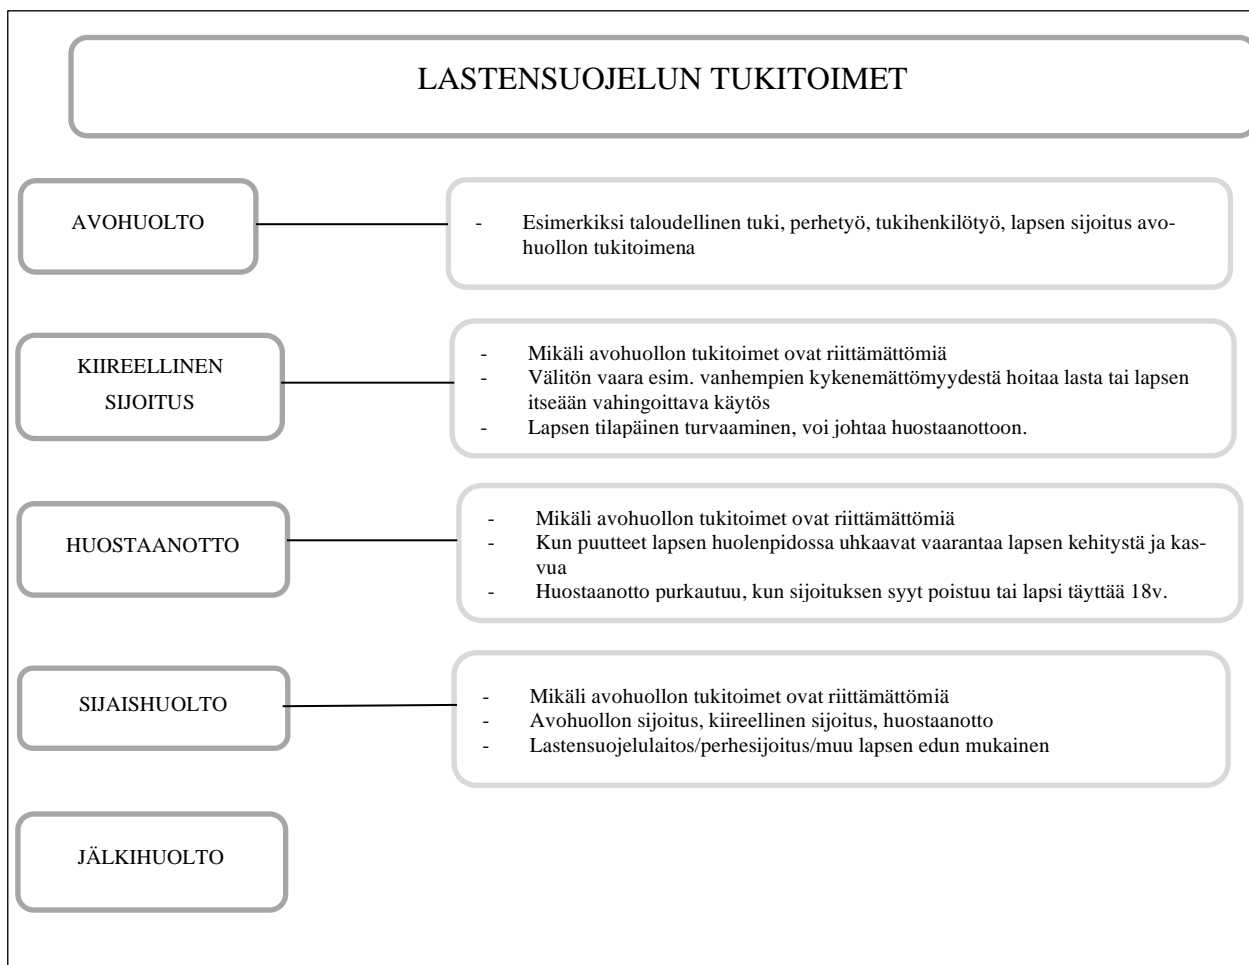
LASTENSUOJELUN TUKITOIMET

AVOHUOLTO

- Esimerkiksi taloudellinen tuki, perhetyö, tukihenkilötyö, lapsen sijoitus avohuollon tukitoimena

KIIREELLINEN SIJOITUS

- Mikäli avohuollon tukitoimet ovat riittämättömiä
- Välitön vaara esim. vanhempien kykenemättömyydestä hoitaa lasta tai lapsen itseään vahingoittava käytös
- Lapsen tilapäinen turvaaminen, voi johtaa huostaanottoon.

HUOSTAANOTTO

- Mikäli avohuollon tukitoimet ovat riittämättömiä
- Kun puutteet lapsen huolenpidossa uhkaavat vaarantaa lapsen kehitystä ja kasvua
- Huostaanotto purkautuu, kun sijoituksen syyt poistuu tai lapsi täyttää 18v.

SIJAISHUOLTO

- Mikäli avohuollon tukitoimet ovat riittämättömiä
- Avohuollon sijoitus, kiireellinen sijoitus, huostaanotto
- Lastensuojelulaitos/perhesijoitus/muu lapsen edun mukainen

JÄLKIHUOLTO